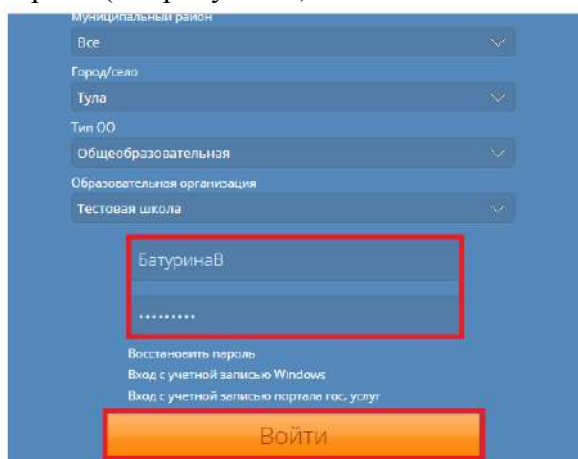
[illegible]
Муниципальный район
Все
Город/село
Тула
Тип ОО
Общеобразовательная
Образовательная организация
Тестовая школа
БатуринаВ
.........
Восстановить пароль
Вход с учетной записью Windows
Вход с учетной записью портала гос. услуг
Войти